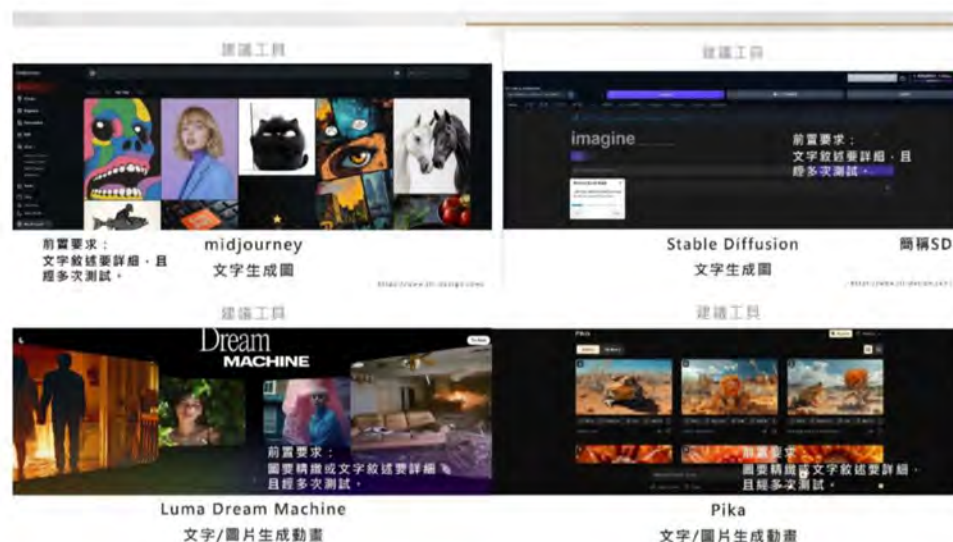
建議工具

前置要求：
文字敘述要詳細，且經多次測試。

midjourney
文字生成圖

建議工具

imagine

前置要求：
文字敘述要詳細，且經多次測試。

Stable Diffusion
簡稱SD
文字生成圖

建議工具

Dream
MACHINE

前置要求：
圖要精緻或文字敘述要詳細，且經多次測試。

Luma Dream Machine
文字/圖片生成動畫

建議工具

Pika

前置要求：
圖要精緻或文字敘述要詳細，且經多次測試。

Pika
文字/圖片生成動畫